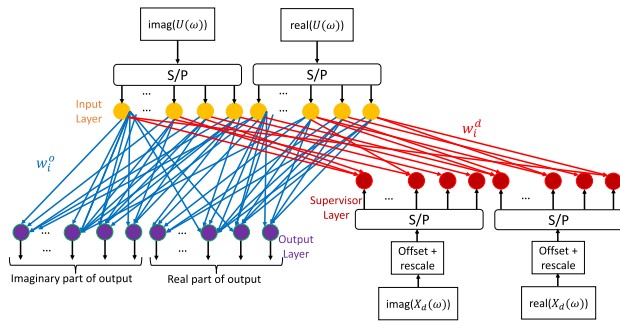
imag($U(\omega)$)

real($U(\omega)$)

S/P

S/P

Input Layer

...

...

$w_i^o$

$w_i^d$

Supervisor Layer

...

...

S/P

S/P

Offset + rescale

Offset + rescale

imag($X_d(\omega)$)

real($X_d(\omega)$)

...

...

Output Layer

Imaginary part of output

Real part of output